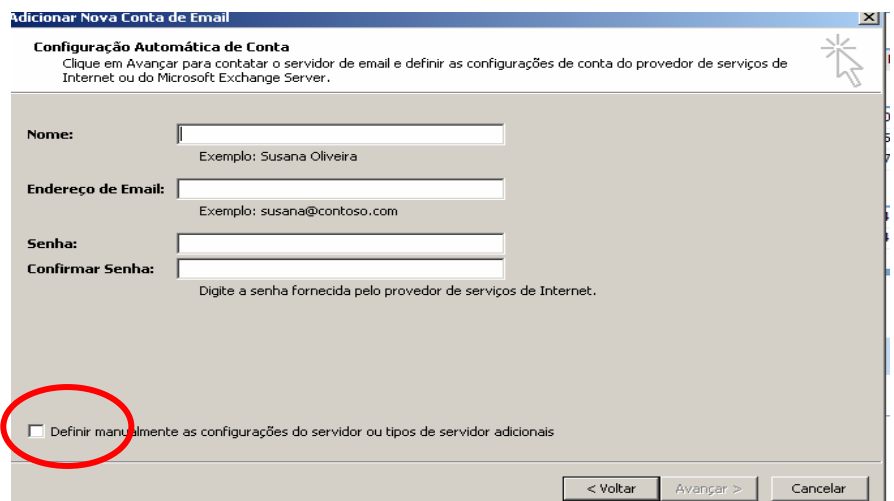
Adicionar Nova Conta de Email

Configuração Automática de Conta
Clique em Avançar para contatar o servidor de email e definir as configurações de conta do provedor de serviços de Internet ou do Microsoft Exchange Server.

Nome:
Exemplo: Susana Oliveira

Endereço de Email:
Exemplo: susana@contoso.com

Senha:
Confirmar Senha:
Digite a senha fornecida pelo provedor de serviços de Internet.

Definir manualmente as configurações do servidor ou tipos de servidor adicionais

< Voltar
Avançar >
Cancelar